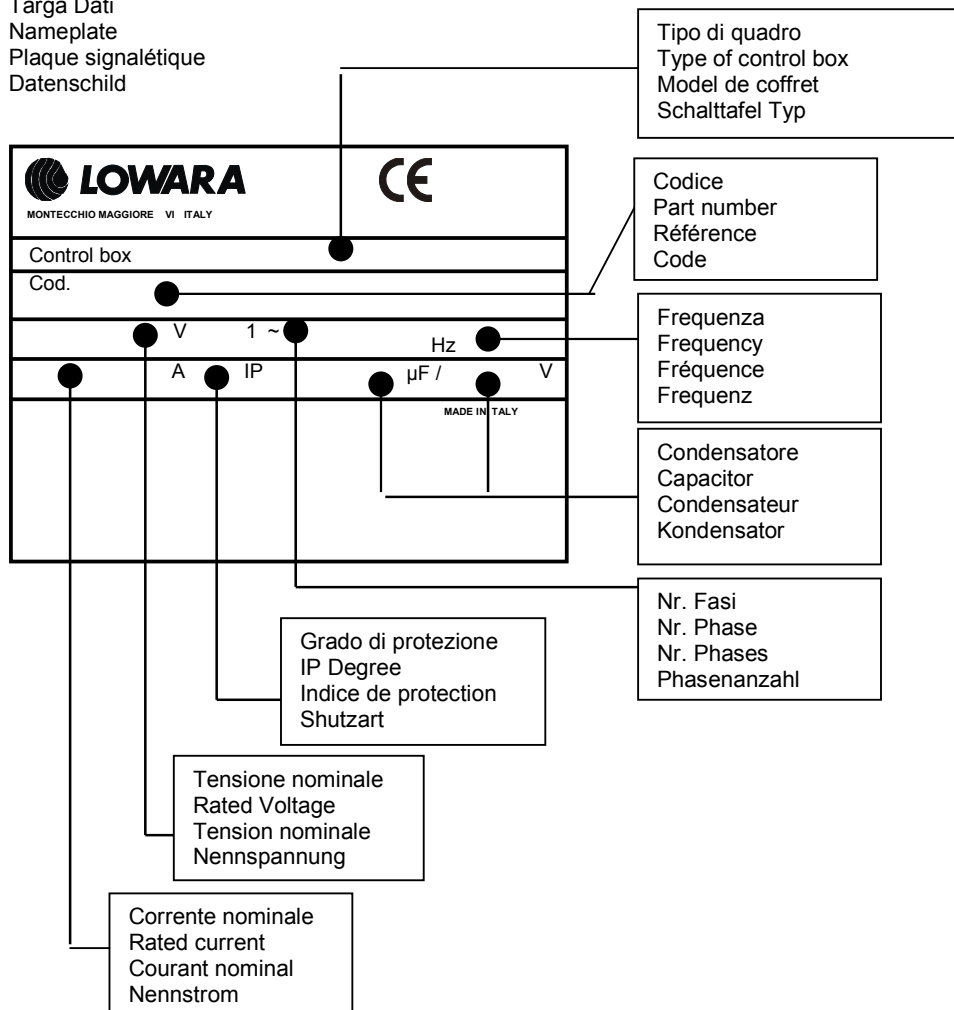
Targa Dati
Nameplate
Plaque signalétique
Datenschild

Tipo di quadro
Type of control box
Model de coffret
Schalttafel Typ

LOWARA
MONTECCHIO MAGGIORE VI ITALY

CE

Control box

Cod.

V 1 ~ Hz

A IP µF / V

MADE IN ITALY

Codice
Part number
Référence
Code

Frequenza
Frequency
Fréquence
Frequenz

Condensatore
Capacitor
Condensateur
Kondensator

Nr. Fasi
Nr. Phase
Nr. Phases
Phasenanzahl

Grado di protezione
IP Degree
Indice de protection
Shutzart

Tensione nominale
Rated Voltage
Tension nominale
Nennspannung

Corrente nominale
Rated current
Courant nominal
Nennstrom